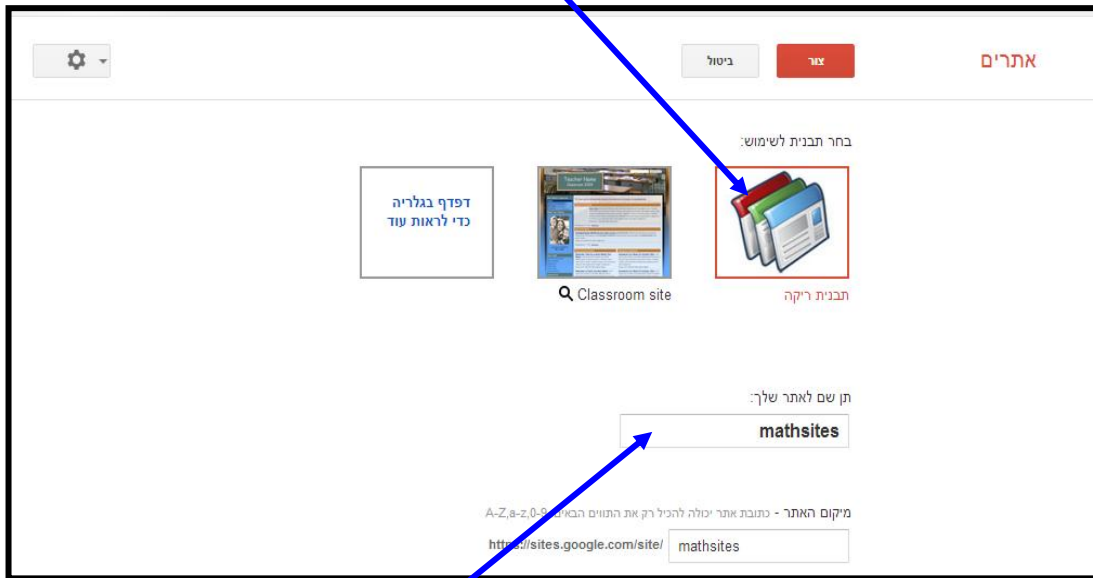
אתרים

צור

ביטול

בחר תבנית לשימוש:

תבנית ריקה

Classroom site

דפדף בגלריה כדי לראות עוד

תן שם לאתר שלך:

mathsites

מיקום האתר - כתובת אתר יכולה להכיל רק את התווים הבאים: A-Z,a-z,0-9

https://sites.google.com/site/

mathsites